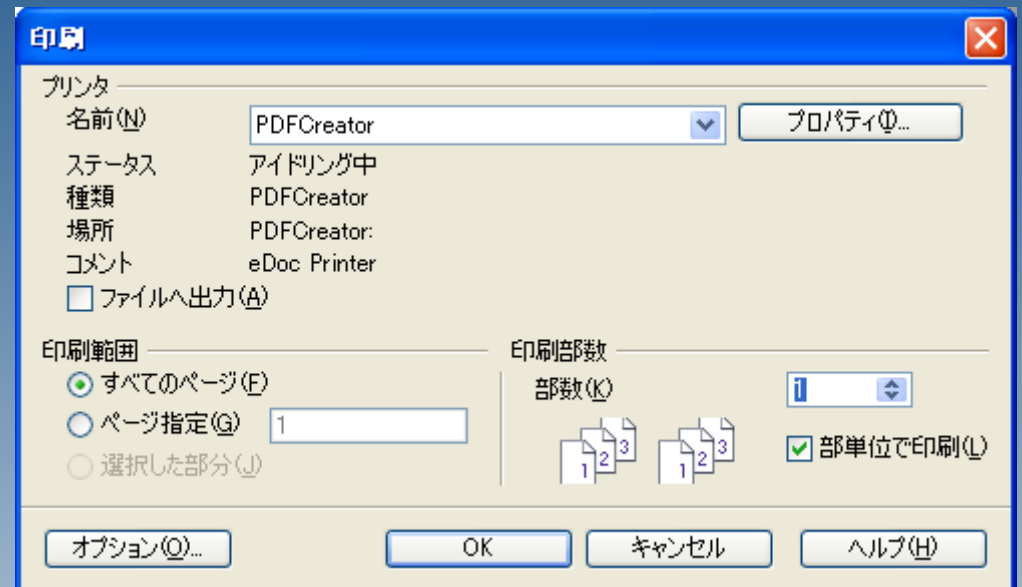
印刷

プリンタ

名前(N) PDFCreator プロパティ(P)...

ステータス アイドリング中
種類 PDFCreator
場所 PDFCreator:
コメント eDoc Printer

ファイルへ出力(A)

印刷範囲
すべてのページ(F)
ページ指定(G) 1
選択した部分(J)

印刷部数
部数(K) 1

1 2 3 1 2 3

部単位で印刷(L)

オプション(O)... OK キャンセル ヘルプ(H)